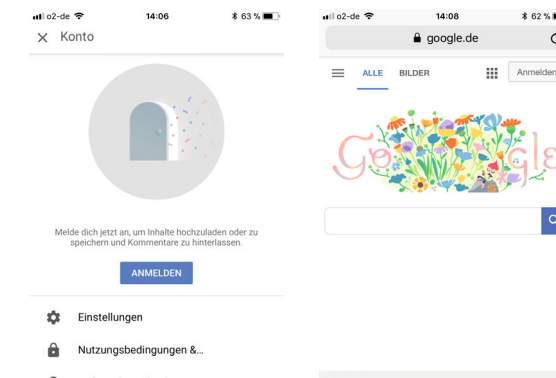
o2-de 14:06 63 %

Konto

Melde dich jetzt an, um Inhalte hochzuladen oder zu speichern und Kommentare zu hinterlassen.

ANMELDEN

Einstellungen

Nutzungsbedingungen &...

o2-de 14:08 62 %

google.de

ALLE BILDER Anmelden

Google